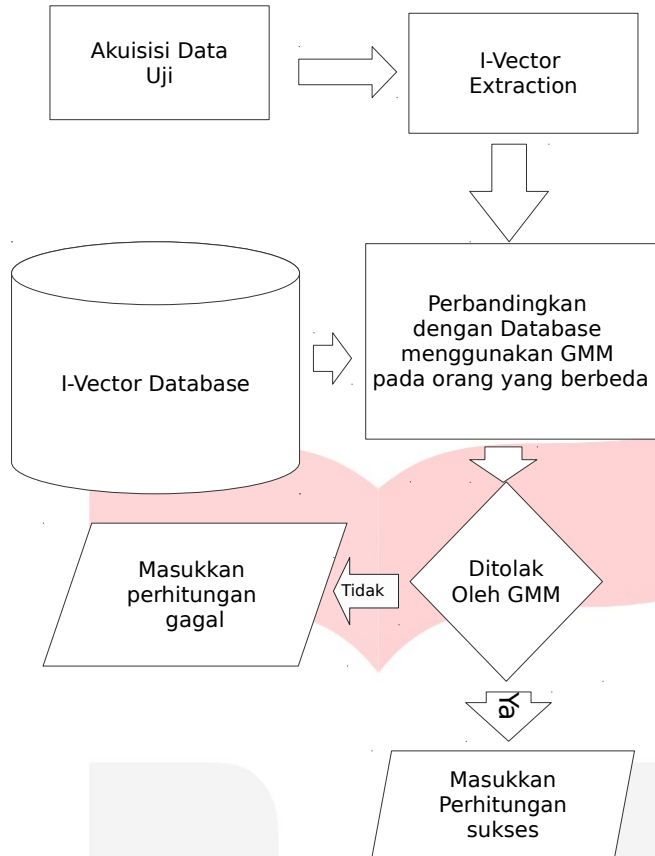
Akuisisi Data Uji

I-Vector Extraction

I-Vector Database

Perbandingkan dengan Database menggunakan GMM pada orang yang berbeda

Masukkan perhitungan gagal

Tidak

Ditolak Oleh GMM

Ya

Masukkan Perhitungan sukses